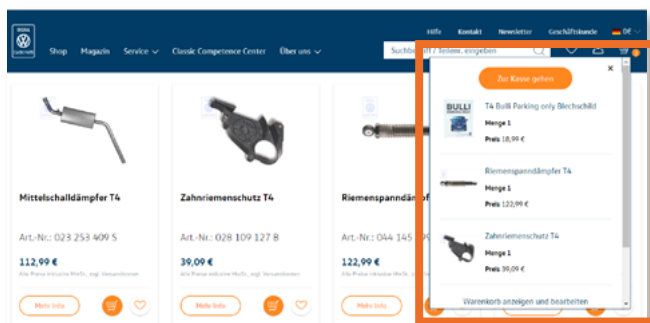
Shop Magazin Service Classic Competence Center Über uns

Hilfe Kontakt Newsletter Geschäftskunde DE

Suchbegriff / Teilenr. eingeben

Zur Kasse gehen

×

T4 Bulli Parking only Blechschild
Menge 1
Preis 18,99 €

Riemenspanndämpfer T4
Menge 1
Preis 122,99 €

Zahnriemenschutz T4
Menge 1
Preis 39,09 €

Warenkorb anzeigen und bearbeiten

Mittelschalldämpfer T4
Art.-Nr.: 023 253 409 S
112,99 €
Alle Preise inklusive MwSt., zzgl. Versandkosten
Mehr Info

Zahnriemenschutz T4
Art.-Nr.: 028 109 127 B
39,09 €
Alle Preise inklusive MwSt., zzgl. Versandkosten
Mehr Info

Riemenspanndämpfer T4
Art.-Nr.: 044 145
122,99 €
Alle Preise inklusive MwSt., zzgl. Versandkosten
Mehr Info